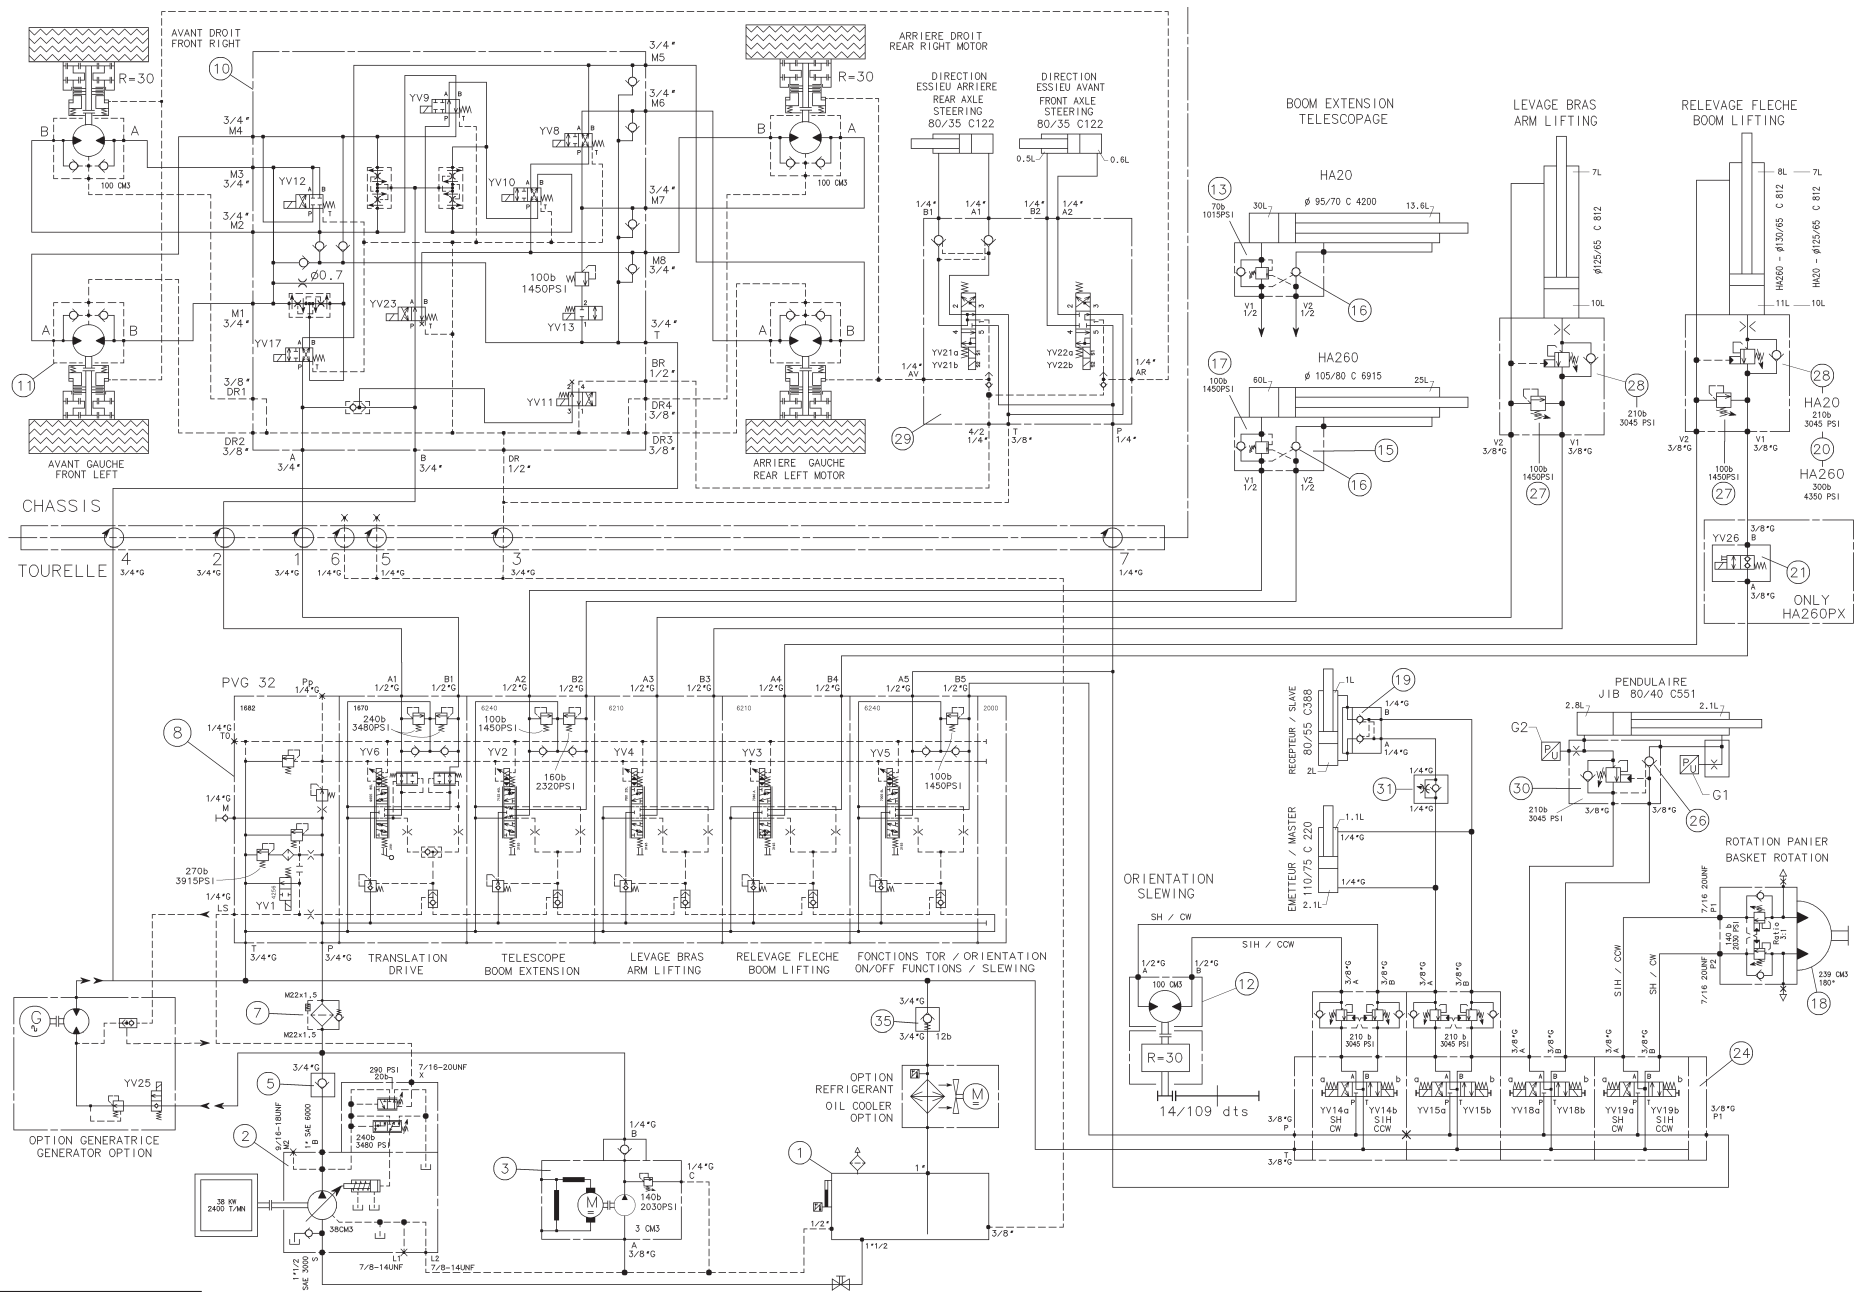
AVANT DROIT
FRONT RIGHT
R=30
10
B A
100 CM3
3/4"
M4
M3
3/4"
3/4"
M2
YV12
Ø0.7
M1
3/4"
YV17
3/8"
DR1
11
A B
AVANT GAUCHE
FRONT LEFT
DR2
3/8"
A
3/4"
B
3/4"
DR
1/2"
YV9
YV8
YV10
3/4"
M5
3/4"
M6
3/4"
M7
M8
3/4"
100b
1450PSI
YV13
YV23
3/4"
T
BR
1/2"
YV11
DR4
3/8"
DR3
3/8"
ARRIERE DROIT
REAR RIGHT MOTOR
R=30
B A
100 CM3
A B
ARRIERE GAUCHE
REAR LEFT MOTOR
DIRECTION
ESSIEU ARRIERE
REAR AXLE
STEERING
80/35 C122
DIRECTION
ESSIEU AVANT
FRONT AXLE
STEERING
80/35 C122
0.5L
0.6L
1/4"
B1
1/4"
A1
1/4"
B2
1/4"
A2
YV21a
YV21b
YV22a
YV22b
1/4"
AV
1/4"
AR
29
4/2
1/4"
T
3/8"
P
1/4"
BOOM EXTENSION
TELESCOPAGE
HA20
13
70b
1015PSI
30L
ø 95/70 C 4200
13.6L
V1
1/2
V2
1/2
16
HA260
17
100b
1450PSI
60L
ø 105/80 C 6915
25L
V1
1/2
V2
1/2
15
16
LEVAGE BRAS
ARM LIFTING
7L
ø125/65 C 812
10L
28
210b
3045 PSI
V2
3/8"G
V1
3/8"G
100b
1450PSI
27
RELEVAGE FLECHE
BOOM LIFTING
8L
7L
HA260 - ø130/65 C 812
HA20 - ø125/65 C 812
11L
10L
28
HA20
210b
3045 PSI
20
HA260
300b
4350 PSI
V2
3/8"G
V1
3/8"G
100b
1450PSI
27
3/8"G
B
YV26
21
A
3/8"G
ONLY
HA260PX
CHASSIS
TOURELLE
4
3/4"G
2
3/4"G
1
3/4"G
6
1/4"G
5
1/4"G
3
3/4"G
7
1/4"G
PVG 32
Pp
1/4"G
1682
1/4"G
T0
1/4"G
M
8
270b
3915PSI
1/4"G
LS
YV1
T
3/4"G
P
3/4"G
A1
1/2"G
B1
1/2"G
1670
240b
3480PSI
YV6
A2
1/2"G
B2
1/2"G
6240
100b
1450PSI
YV2
160b
2320PSI
A3
1/2"G
B3
1/2"G
6210
YV4
A4
1/2"G
B4
1/2"G
6210
YV3
A5
1/2"G
B5
1/2"G
6240
YV5
100b
1450PSI
2000
TRANSLATION
DRIVE
TELESCOPE
BOOM EXTENSION
LEVAGE BRAS
ARM LIFTING
RELEVAGE FLECHE
BOOM LIFTING
FONCTIONS TOR / ORIENTATION
ON/OFF FUNCTIONS / SLEWING
RECEPTEUR / SLAVE
80/55 C388
1L
2L
19
1/4"G
B
A
1/4"G
31
1/4"G
1/4"G
EMETTEUR / MASTER
110/75 C 220
1.1L
1/4"G
1/4"G
2.1L
PENDULAIRE
JIB 80/40 C551
2.8L
2.1L
G2
G1
30
210b
3045 PSI
3/8"G
3/8"G
26
ROTATION PANIER
BASKET ROTATION
7/16 20UNF
P1
140 b
2030 PSI
Ratio 3:1
7/16 20UNF
P2
239 CM3
180°
18
ORIENTATION
SLEWING
SH / CW
SIH / CCW
1/2"G
A
1/2"G
B
100 CM3
12
R=30
14/109 dts
3/8"G
A
3/8"G
B
210 b
3045 PSI
3/8"G
A
3/8"G
B
210 b
3045 PSI
SIH / CCW
SH / CW
3/8"G
A
3/8"G
B
3/8"G
A
3/8"G
B
24
YV14a
SH
CW
YV14b
SIH
CCW
YV15a
YV15b
YV18a
YV18b
YV19a
SH
CW
YV19b
SIH
CCW
3/8"G
P
3/8"G
P1
T
3/8"G
G
YV25
OPTION GENERATRICE
GENERATOR OPTION
7
M22x1,5
M22x1,5
5
3/4"G
290 PSI
20b
7/16-20UNF
X
240b
3480 PSI
2
9/16-18UNF
M2
1" SAE 6000
B
38 KW
2400 T/MN
38CM3
1"1/2
SAE 3000
S
L1
7/8-14UNF
L2
7/8-14UNF
3
M
140b
2030PSI
3 CM3
1/4"G
B
1/4"G
C
A
3/8"G
35
3/4"G
3/4"G
12b
OPTION
REFRIGERANT
OIL COOLER
OPTION
M
1
1"
1/2"
1"1/2
3/8"